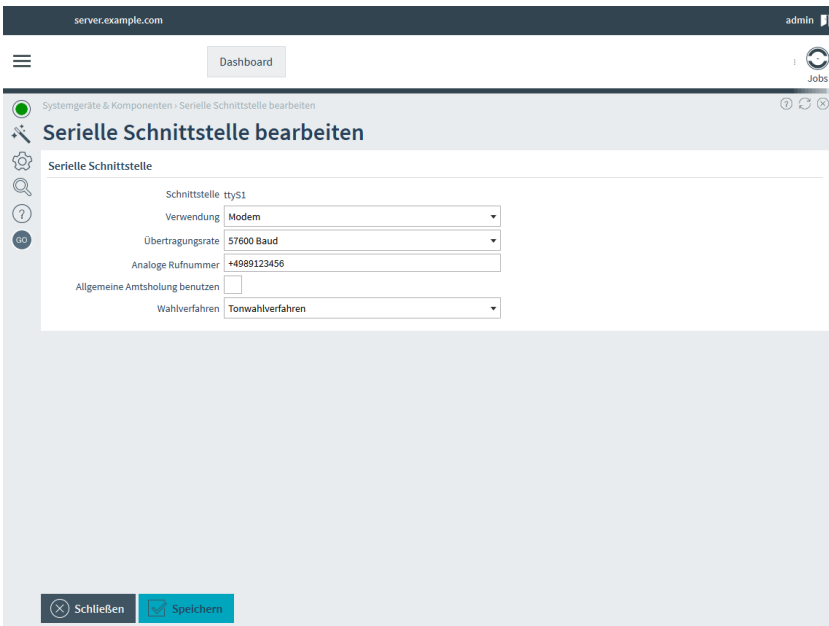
server.example.com

admin

Dashboard

Jobs

GO

Systemgeräte & Komponenten › Serielle Schnittstelle bearbeiten

Serielle Schnittstelle bearbeiten

Serielle Schnittstelle

Schnittstelle ttyS1

Verwendung Modem

Übertragungsrate 57600 Baud

Analoge Rufnummer +4989123456

Allgemeine Amtsholung benutzen

Wahlverfahren Tonwahlverfahren

Schließen

Speichern